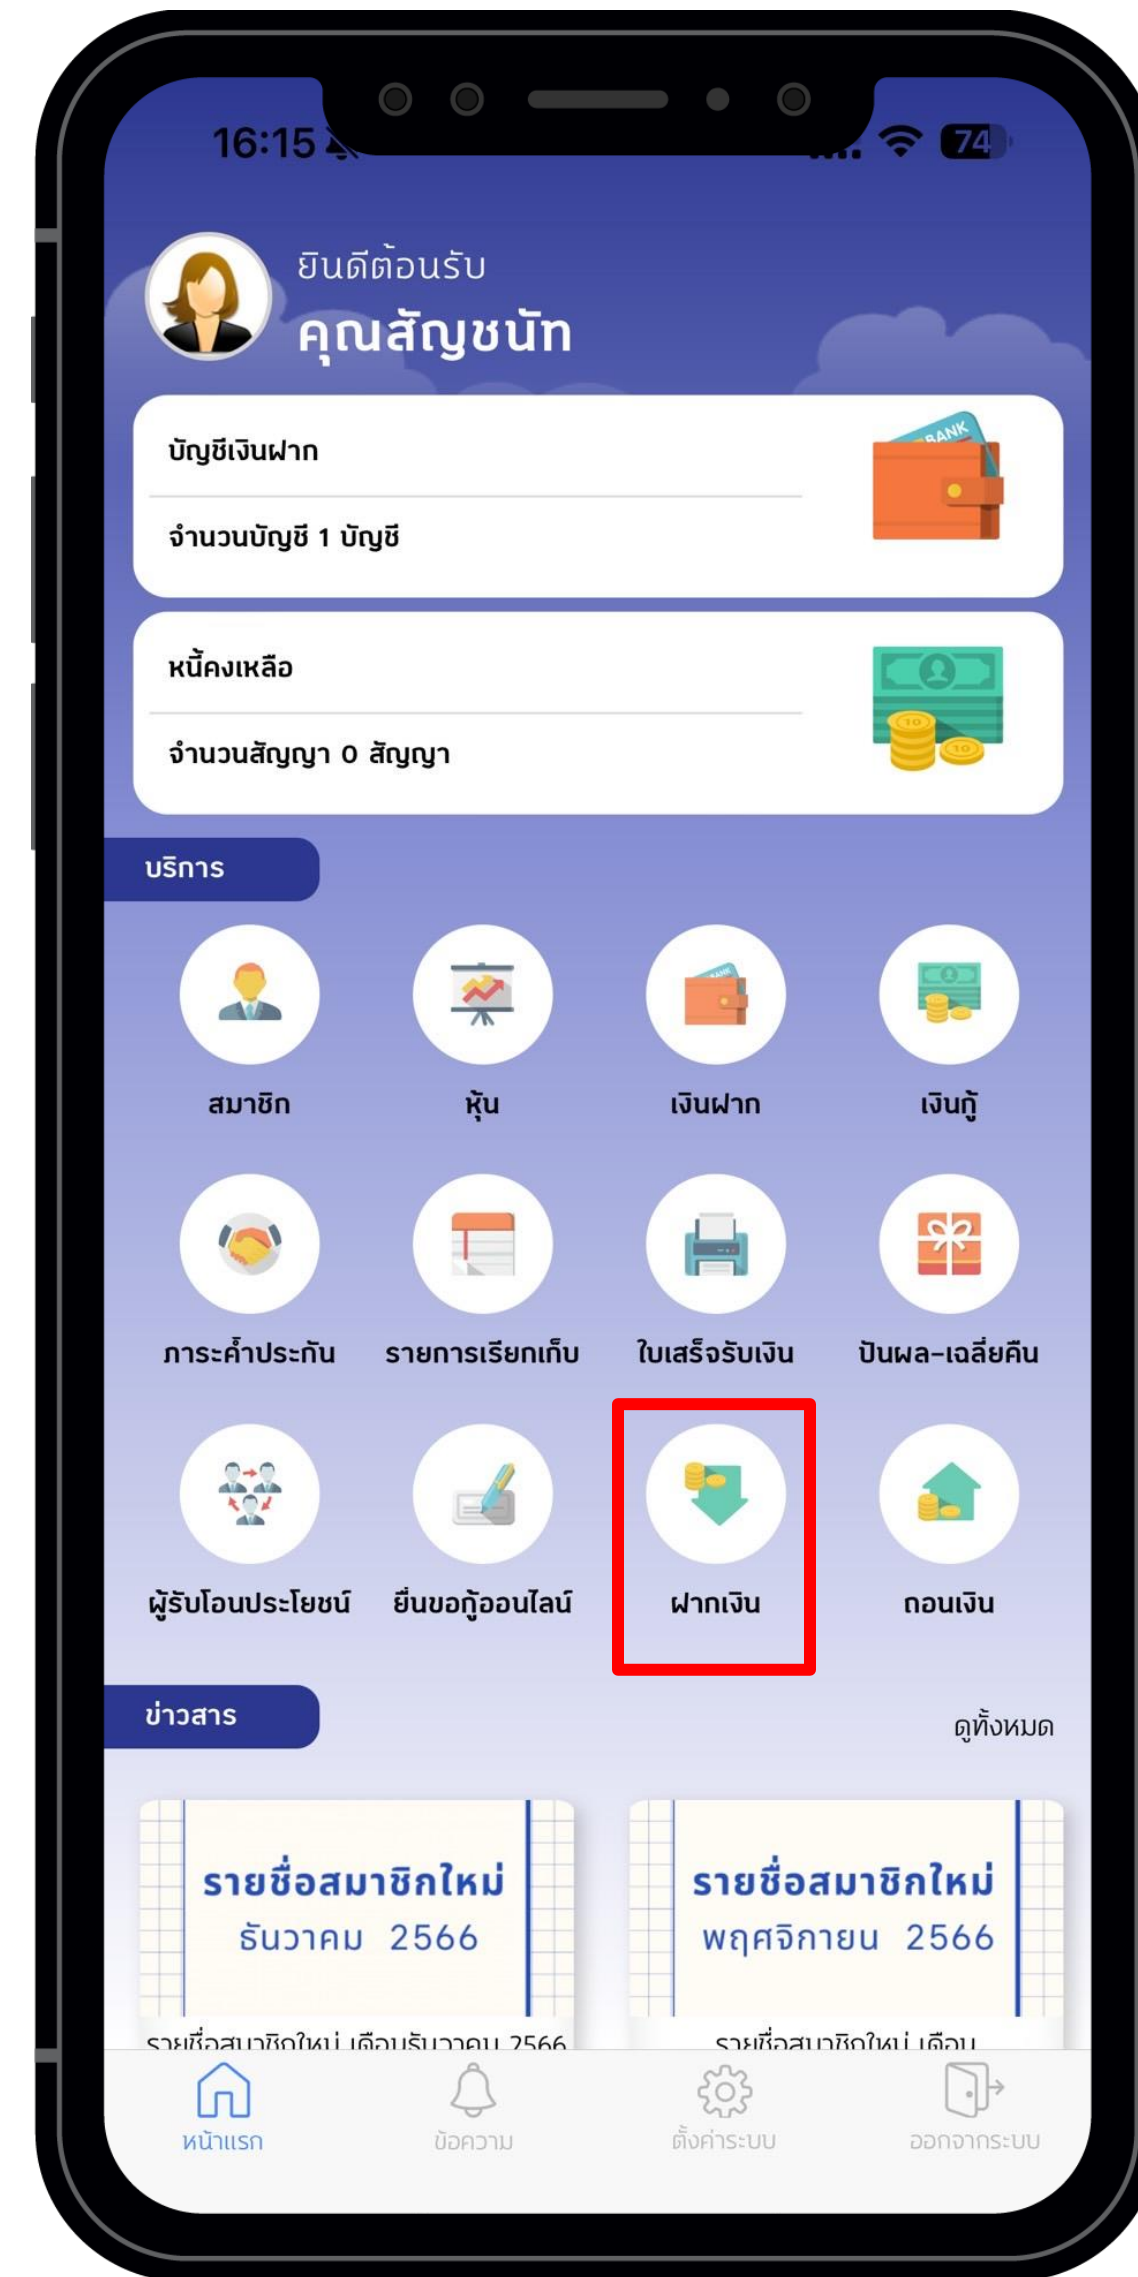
16:15

74

ยินดีต้อนรับ
คุณสัญชนัท

บัญชีเงินฝาก

จำนวนบัญชี 1 บัญชี

BANK

หนี้คงเหลือ

จำนวนสัญญา 0 สัญญา

บริการ

สมาชิก

หุ้น

เงินฝาก

เงินกู้

ภาระค้ำประกัน

รายการเรียกเก็บ

ใบเสร็จรับเงิน

ปันผล-เฉลี่ยคืน

ผู้รับโอนประโยชน์

ยื่นขอกู้ออนไลน์

ฝากเงิน

ถอนเงิน

ข่าวสาร

ดูทั้งหมด

รายชื่อสมาชิกใหม่
ธันวาคม 2566

รายชื่อสมาชิกใหม่ เดือนธันวาคม 2566

รายชื่อสมาชิกใหม่
พฤศจิกายน 2566

รายชื่อสมาชิกใหม่ เดือน

หน้าแรก

ข้อความ

ตั้งค่าระบบ

ออกจากระบบ